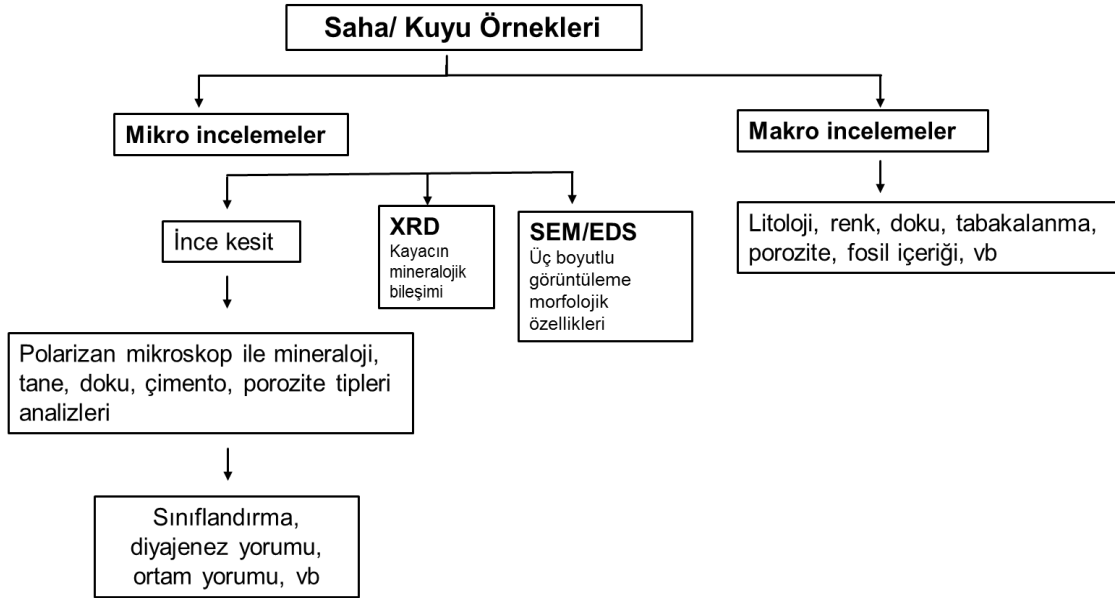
Saha/ Kuyu Örnekleri

Mikro incelemeler

Makro incelemeler

İnce kesit

XRD
Kayacın mineralojik bileşimi

SEM/EDS
Üç boyutlu görüntüleme morfolojik özellikleri

Litoloji, renk, doku, tabakalanma, porozite, fosil içeriği, vb

Polarizan mikroskop ile mineraloji, tane, doku, çimento, porozite tipleri analizleri

Sınıflandırma, diyajenez yorumu, ortam yorumu, vb